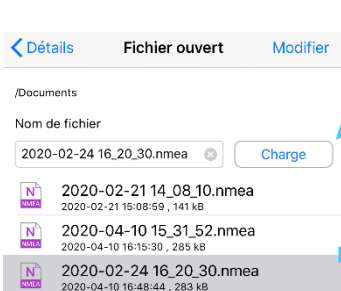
< Détails
Fichier ouvert
Modifier

/Documents

Nom de fichier

2020-02-24 16_20_30.nmea
Charge

N NMEA
2020-02-21 14_08_10.nmea
2020-02-21 15:08:59 , 141 kB

N NMEA
2020-04-10 15_31_52.nmea
2020-04-10 16:15:30 , 285 kB

N NMEA
2020-02-24 16_20_30.nmea
2020-04-10 16:48:44 , 283 kB